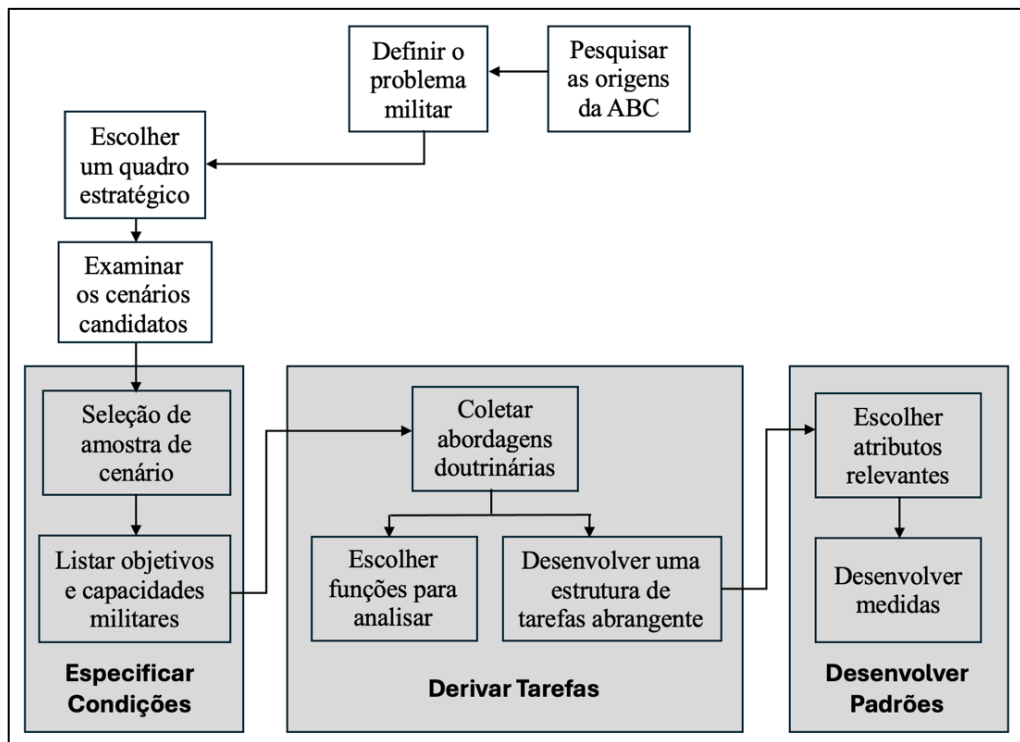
Definir o problema militar

Pesquisar as origens da ABC

Escolher um quadro estratégico

Examinar os cenários candidatos

Seleção de amostra de cenário

Listar objetivos e capacidades militares

Especificar Condições

Coletar abordagens doutrinárias

Escolher funções para analisar

Desenvolver uma estrutura de tarefas abrangente

Derivar Tarefas

Escolher atributos relevantes

Desenvolver medidas

Desenvolver Padrões